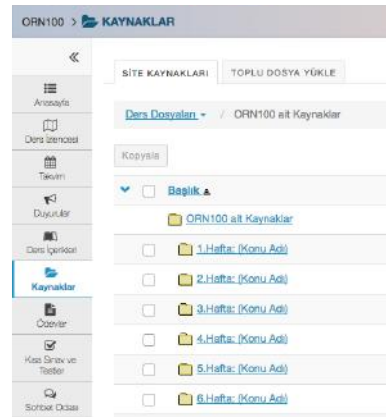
ORN100 > KAYNAKLAR

«

Anasayfa

Ders İzlencesi

Takvim

Duyurular

Ders İçerikleri

Kaynaklar

Ödevler

Kısa Sınav ve Testler

Sohbet Odası

SİTE KAYNAKLARI | TOPLU DOSYA YÜKLE

Ders Dosyaları ▾ / ORN100 ait Kaynaklar

Kopyala

Başlık ▲

ORN100 ait Kaynaklar

1.Hafta: (Konu Adı)

2.Hafta: (Konu Adı)

3.Hafta: (Konu Adı)

4.Hafta: (Konu Adı)

5.Hafta: (Konu Adı)

6.Hafta: (Konu Adı)